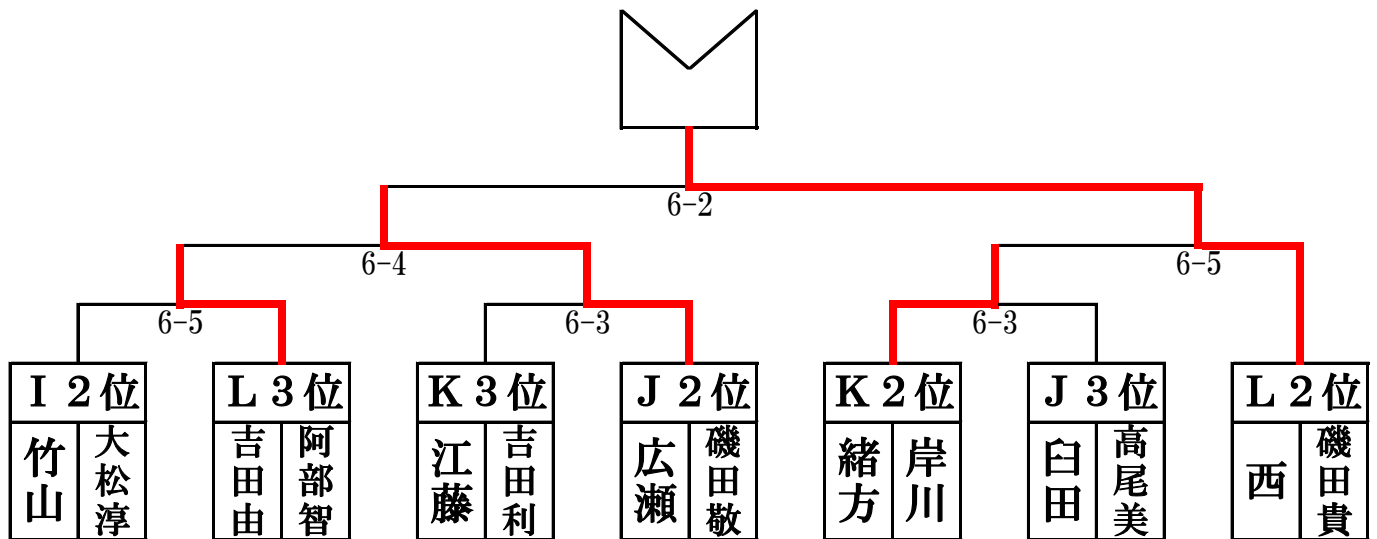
6-2

6-4

6-5

6-5

6-3

6-3

| I 2位 | |
|---|---|
| 竹山 | 大松淳 |

| L 3位 | |
|---|---|
| 吉田由 | 阿部智 |

| K 3位 | |
|---|---|
| 江藤 | 吉田利 |

| J 2位 | |
|---|---|
| 広瀬 | 磯田敬 |

| K 2位 | |
|---|---|
| 緒方 | 岸川 |

| J 3位 | |
|---|---|
| 臼田 | 高尾美 |

| L 2位 | |
|---|---|
| 西 | 磯田貴 |